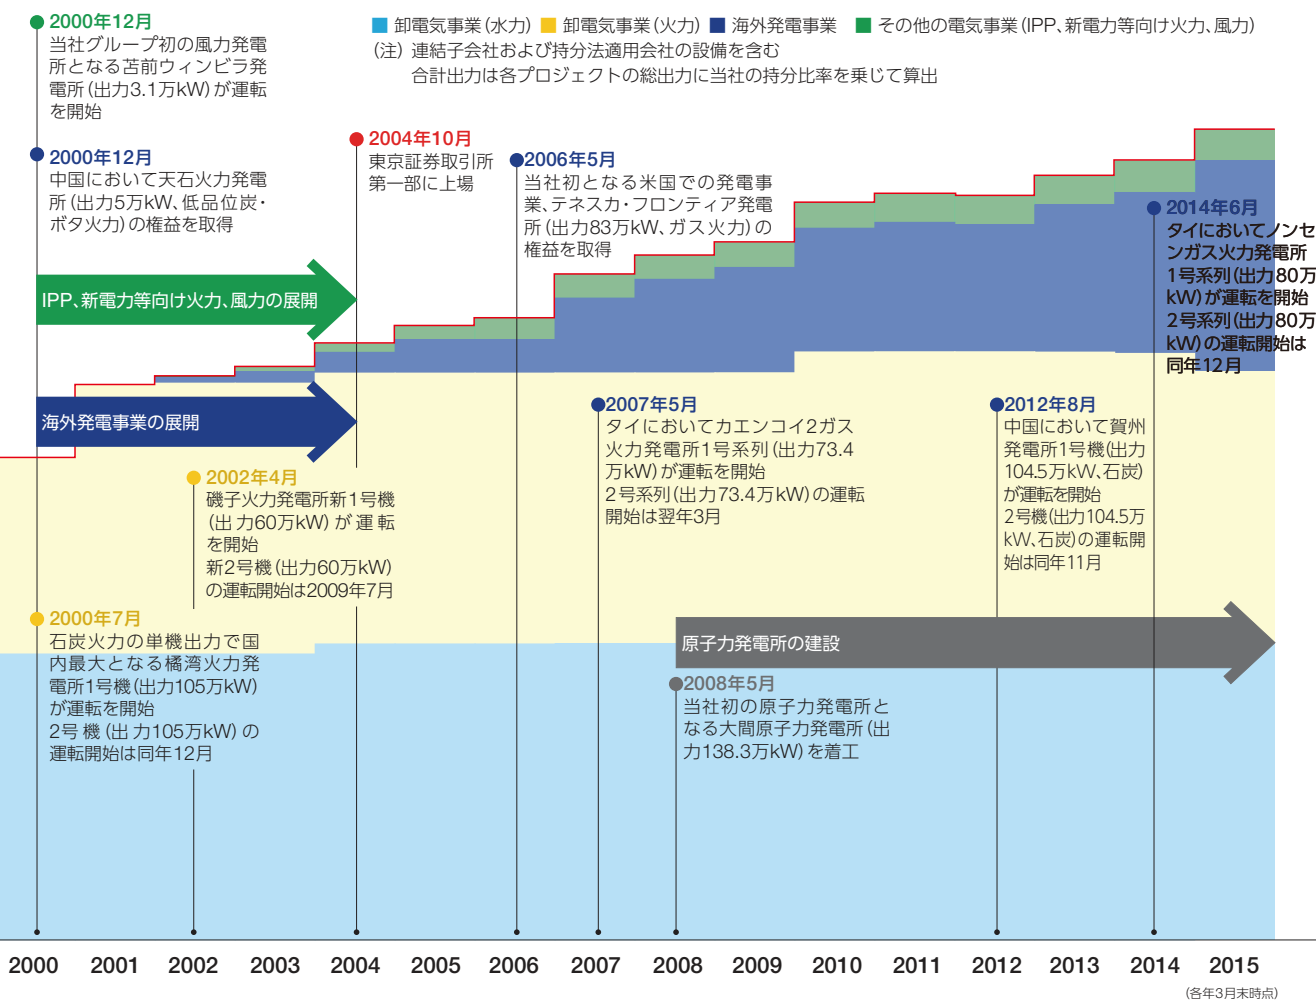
2000年12月
当社グループ初の風力発電所となる苫前ウィンビラ発電所（出力3.1万kW）が運転を開始

卸電気事業（水力） 卸電気事業（火力） 海外発電事業 その他の電気事業（IPP、新電力等向け火力、風力）
（注）連結子会社および持分法適用会社の設備を含む
合計出力は各プロジェクトの総出力に当社の持分比率を乗じて算出

2000年12月
中国において天石火力発電所（出力5万kW、低品位炭・ボタ火力）の権益を取得

2004年10月
東京証券取引所第一部に上場

2006年5月
当社初となる米国での発電事業、テネスカ・フロンティア発電所（出力83万kW、ガス火力）の権益を取得

2014年6月
タイにおいてノンセンガス火力発電所1号系列（出力80万kW）が運転を開始
2号系列（出力80万kW）の運転開始は同年12月

IPP、新電力向け火力、風力の展開

海外発電事業の展開

2007年5月
タイにおいてカエンコイ2ガス火力発電所1号系列（出力73.4万kW）が運転を開始
2号系列（出力73.4万kW）の運転開始は翌年3月

2012年8月
中国において賀州発電所1号機（出力104.5万kW、石炭）が運転を開始
2号機（出力104.5万kW、石炭）の運転開始は同年11月

2002年4月
磯子火力発電所新1号機（出力60万kW）が運転を開始
新2号機（出力60万kW）の運転開始は2009年7月

2000年7月
石炭火力の単機出力で国内最大となる橘湾火力発電所1号機（出力105万kW）が運転を開始
2号機（出力105万kW）の運転開始は同年12月

原子力発電所の建設

2008年5月
当社初の原子力発電所となる大間原子力発電所（出力138.3万kW）を着工

2000 2001 2002 2003 2004 2005 2006 2007 2008 2009 2010 2011 2012 2013 2014 2015
（各年3月末時点）